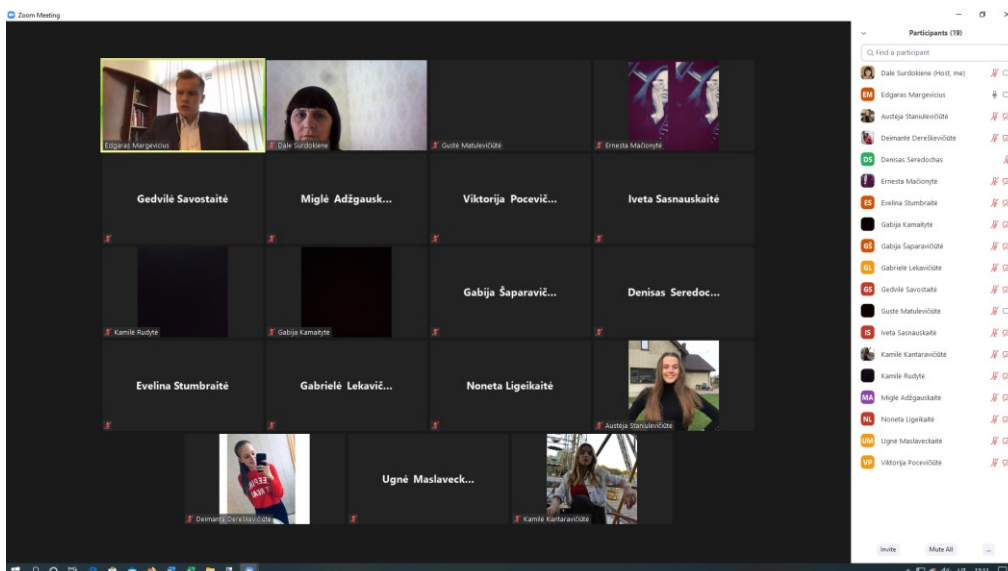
Zoom Meeting

Edgaras Margevicius

Dale Surdokiene

Gustė Matulevičiūtė

Ernesta Mačionytė

Gedvilė Savostaitė

Miglė Adžgausk...

Viktorija Pocevič...

Iveta Sasnauskaitė

Kamilė Rudytė

Gabija Kamaitytė

Gabija Šaparavič...

Denisas Seredoc...

Evelina Stumbraitė

Gabrielė Lekavič...

Noneta Ligeikaitė

Austėja Staniulevičiūtė

Deimantė Dereškevičiūtė

Ugnė Maslaveck...

Kamilė Kantaravičiūtė

Participants (19)

Find a participant

Dale Surdokiene (Host, me)
EM Edgaras Margevicius
Austėja Staniulevičiūtė
Deimantė Dereškevičiūtė
DS Denisas Seredochas
Ernesta Mačionytė
ES Evelina Stumbraitė
Gabija Kamaitytė
GŠ Gabija Šaparavičiūtė
GL Gabrielė Lekavičiūtė
GS Gedvilė Savostaitė
Gustė Matulevičiūtė
IS Iveta Sasnauskaitė
Kamilė Kantaravičiūtė
Kamilė Rudytė
MA Miglė Adžgauskaitė
NL Noneta Ligeikaitė
UM Ugnė Maslaveckaitė
VP Viktorija Pocevičiūtė

Invite
Mute All
...